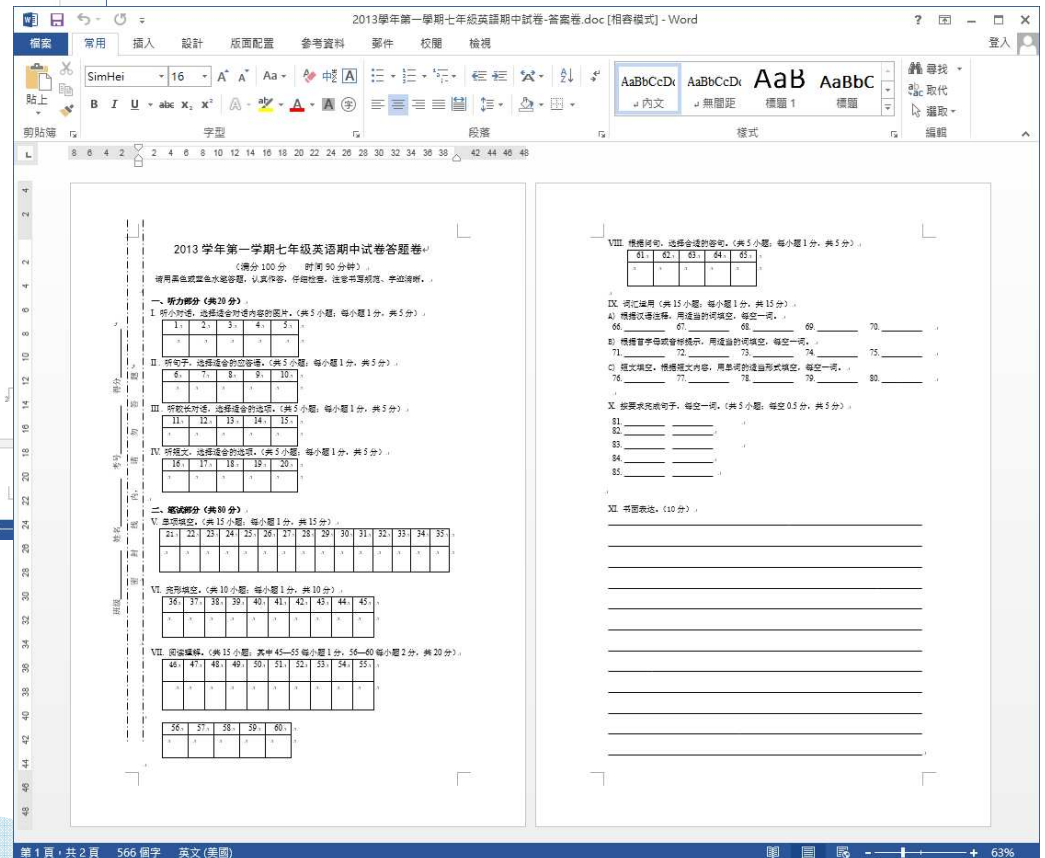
2013學年第一學期七年級英語期中試卷-答案卷.doc [相容模式] - Word

? — □ ×

檔案 常用 插入 設計 版面配置 參考資料 郵件 校閱 檢視 登入

SimHei 16 A A Aa 中 A

B I U abc $x_2$ $x^2$ A ab A A 字

貼上 剪貼簿 字型 段落 樣式 編輯

AaBbCcDc AaBbCcDc AaB AaBbC
內文 無間距 標題 1 標題

尋找 取代 選取

2013 学年第一学期七年级英语期中试卷答题卷

（满分 100 分 时间 90 分钟）

请用黑色或蓝色水笔答题，认真作答，仔细检查，注意书写规范、字迹清晰。

一、听力部分（共 20 分）

I. 听小对话，选择适合对话内容的图片。（共 5 小题，每小题 1 分，共 5 分）

| 1 | 2 | 3 | 4 | 5 |
|---|---|---|---|---|
| | | | | |

II. 听句子，选择适合的应答语。（共 5 小题，每小题 1 分，共 5 分）

| 6 | 7 | 8 | 9 | 10 |
|---|---|---|---|---|
| | | | | |

III. 听较长对话，选择适合的选项。（共 5 小题，每小题 1 分，共 5 分）

| 11 | 12 | 13 | 14 | 15 |
|---|---|---|---|---|
| | | | | |

IV. 听短文，选择适合的选项。（共 5 小题，每小题 1 分，共 5 分）

| 16 | 17 | 18 | 19 | 20 |
|---|---|---|---|---|
| | | | | |

二、笔试部分（共 80 分）

V. 单项填空。（共 15 小题，每小题 1 分，共 15 分）

| 21 | 22 | 23 | 24 | 25 | 26 | 27 | 28 | 29 | 30 | 31 | 32 | 33 | 34 | 35 |
|---|---|---|---|---|---|---|---|---|---|---|---|---|---|---|
| | | | | | | | | | | | | | | |

VI. 完形填空。（共 10 小题，每小题 1 分，共 10 分）

| 36 | 37 | 38 | 39 | 40 | 41 | 42 | 43 | 44 | 45 |
|---|---|---|---|---|---|---|---|---|---|
| | | | | | | | | | |

VII. 阅读理解。（共 15 小题，其中 45—55 每小题 1 分，56—60 每小题 2 分，共 20 分）

| 46 | 47 | 48 | 49 | 50 | 51 | 52 | 53 | 54 | 55 |
|---|---|---|---|---|---|---|---|---|---|
| | | | | | | | | | |

| 56 | 57 | 58 | 59 | 60 |
|---|---|---|---|---|
| | | | | |

得分 题 答 考号 内 姓名 线 班级

VIII. 根据对话，选择合适的答句。（共 5 小题，每小题 1 分，共 5 分）

| 61 | 62 | 63 | 64 | 65 |
|---|---|---|---|---|
| | | | | |

IX. 词汇运用（共 15 小题，每小题 1 分，共 15 分）

A) 根据汉语注释，用适当的词填空，每空一词。

66.______ 67.______ 68.______ 69.______ 70.______

B) 根据首字母或音标提示，用适当的词填空，每空一词。

71.______ 72.______ 73.______ 74.______ 75.______

C) 短文填空，根据短文内容，用单词的适当形式填空，每空一词。

76.______ 77.______ 78.______ 79.______ 80.______

X. 按要求完成句子，每空一词。（共 5 小题，每空 0.5 分，共 5 分）

81.______ ______
82.______ ______
83.______ ______
84.______ ______
85.______ ______

XI. 书面表达。（10 分）

第 1 頁，共 2 頁 566 個字 英文 (美國) 63%